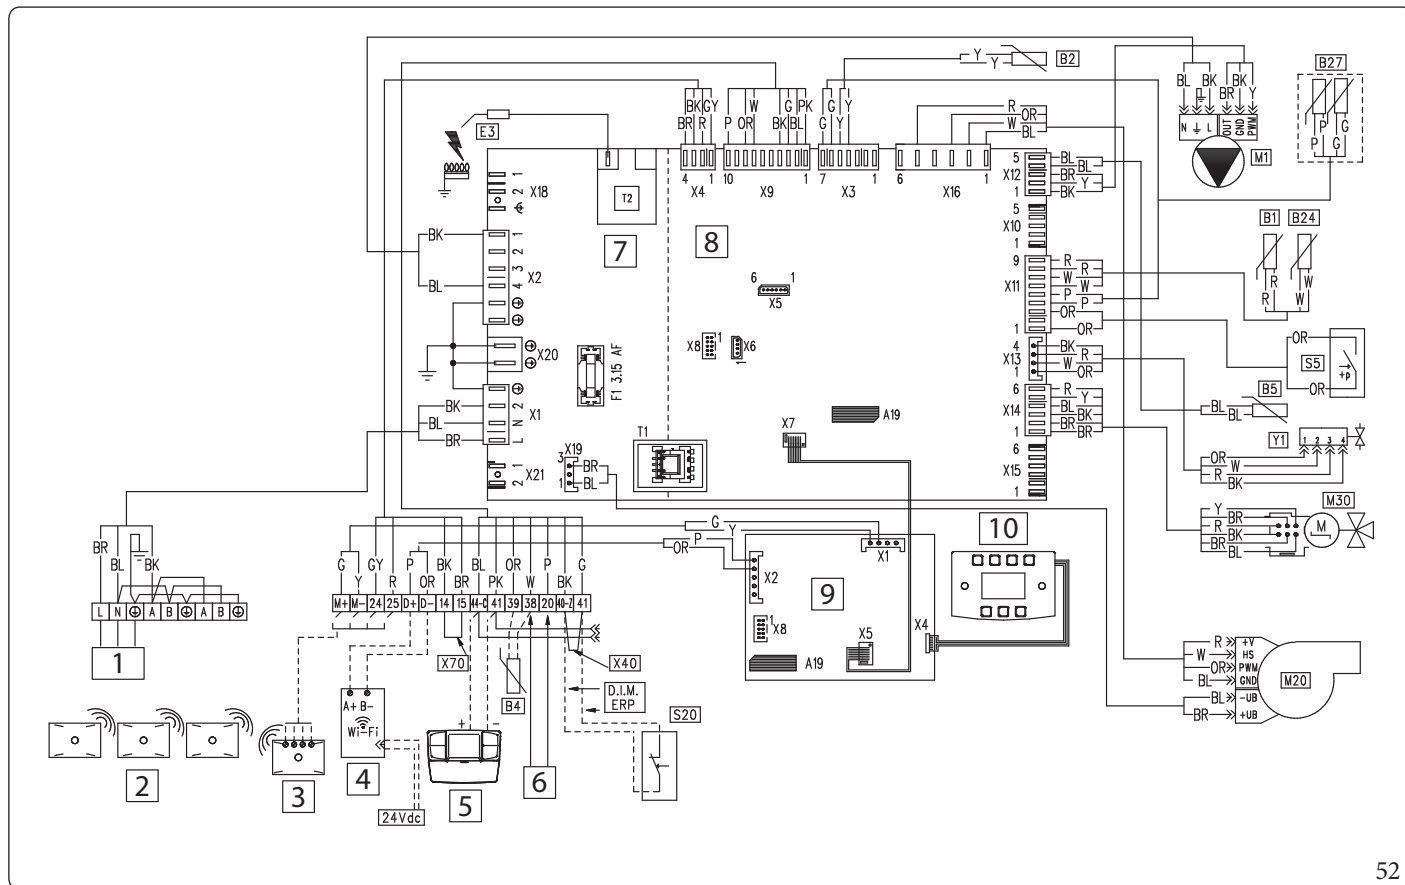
Y Y B2
B27
BL BK BK BR Y
N ⏚ L OUT GND PWM
M1
E3
BK GY BR R
P OR W G PK BK BL
G Y G Y
R OR W BL
T2
4 1 X4
10 1 X9
7 1 X3
6 1 X16
5 X12 1
BL BL BR Y BK
5 X10 1
1 2 X18
BK 1 2 3 4 X2
BL
7
8
6 1 X5
9 X11 1
R W R W P P OR OR
B1 B24
R R W
OR OR S5 +p
X20
X8 1
X6
F1 3.15 AF
4 X13 1
BK W R OR
B5
BL BL
6 X14 1
R BL BR BR Y BK BK
A19
X7
BK BL BR
X1 L N 2 1
T1
3 X19 1
BR BL
1 2 X21
6 X15 1
Y1
1 2 3 4
OR W R BK
10
Y BR R BK BR BK BR
M30
M
G Y
OR P
X1
X2
9
X8 1
X5
A19
X4
BR BL BK
L N ⏚ A B ⏚ A B ⏚
1
G Y GY R P OR BK BR BL PK OR W P BK G
M+ M- 24 25 D+ D- 14 15 44-C 41 39 38 20 40-Z 41
X70
X40
B4
D.I.M. ERP
S20
A+ B-
Wi-Fi
+ -
24Vdc
2
3
4
5
6
R W OR BL BL BR
+V HS PWM GND -UB +UB
M20
52